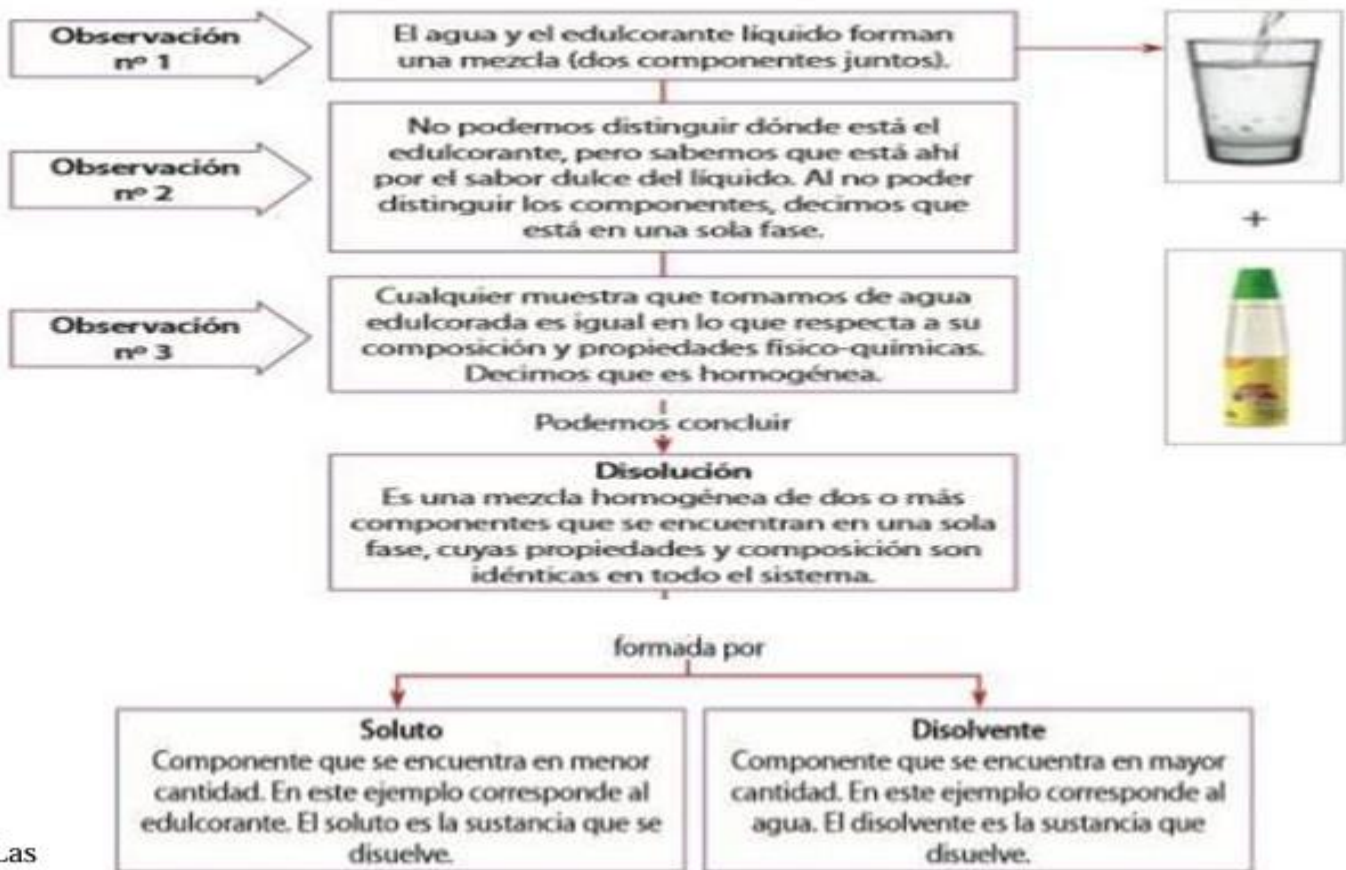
Observación nº 1

El agua y el edulcorante líquido forman una mezcla (dos componentes juntos).

Observación nº 2

No podemos distinguir dónde está el edulcorante, pero sabemos que está ahí por el sabor dulce del líquido. Al no poder distinguir los componentes, decimos que está en una sola fase.

+

Observación nº 3

Cualquier muestra que tomamos de agua edulcorada es igual en lo que respecta a su composición y propiedades físico-químicas. Decimos que es homogénea.

Podemos concluir

Disolución
Es una mezcla homogénea de dos o más componentes que se encuentran en una sola fase, cuyas propiedades y composición son idénticas en todo el sistema.

formada por

Soluto
Componente que se encuentra en menor cantidad. En este ejemplo corresponde al edulcorante. El soluto es la sustancia que se disuelve.

Disolvente
Componente que se encuentra en mayor cantidad. En este ejemplo corresponde al agua. El disolvente es la sustancia que disuelve.

Las